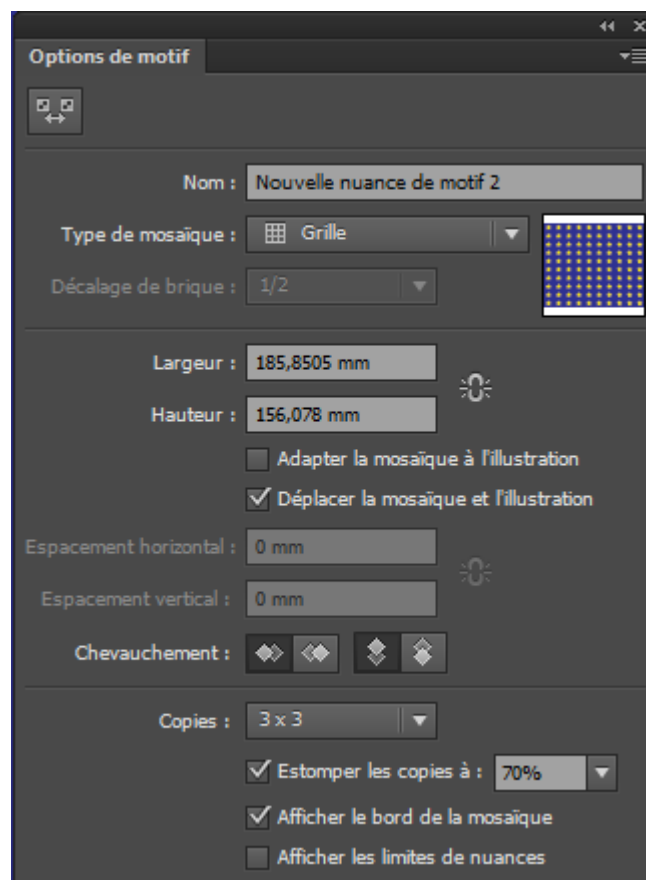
Options de motif

Nom : Nouvelle nuance de motif 2

Type de mosaïque : Grille

Décalage de brique : 1/2

Largeur : 185,8505 mm

Hauteur : 156,078 mm

Adapter la mosaïque à l'illustration

Déplacer la mosaïque et l'illustration

Espacement horizontal : 0 mm

Espacement vertical : 0 mm

Chevauchement :

Copies : 3 x 3

Estomper les copies à : 70%

Afficher le bord de la mosaïque

Afficher les limites de nuances